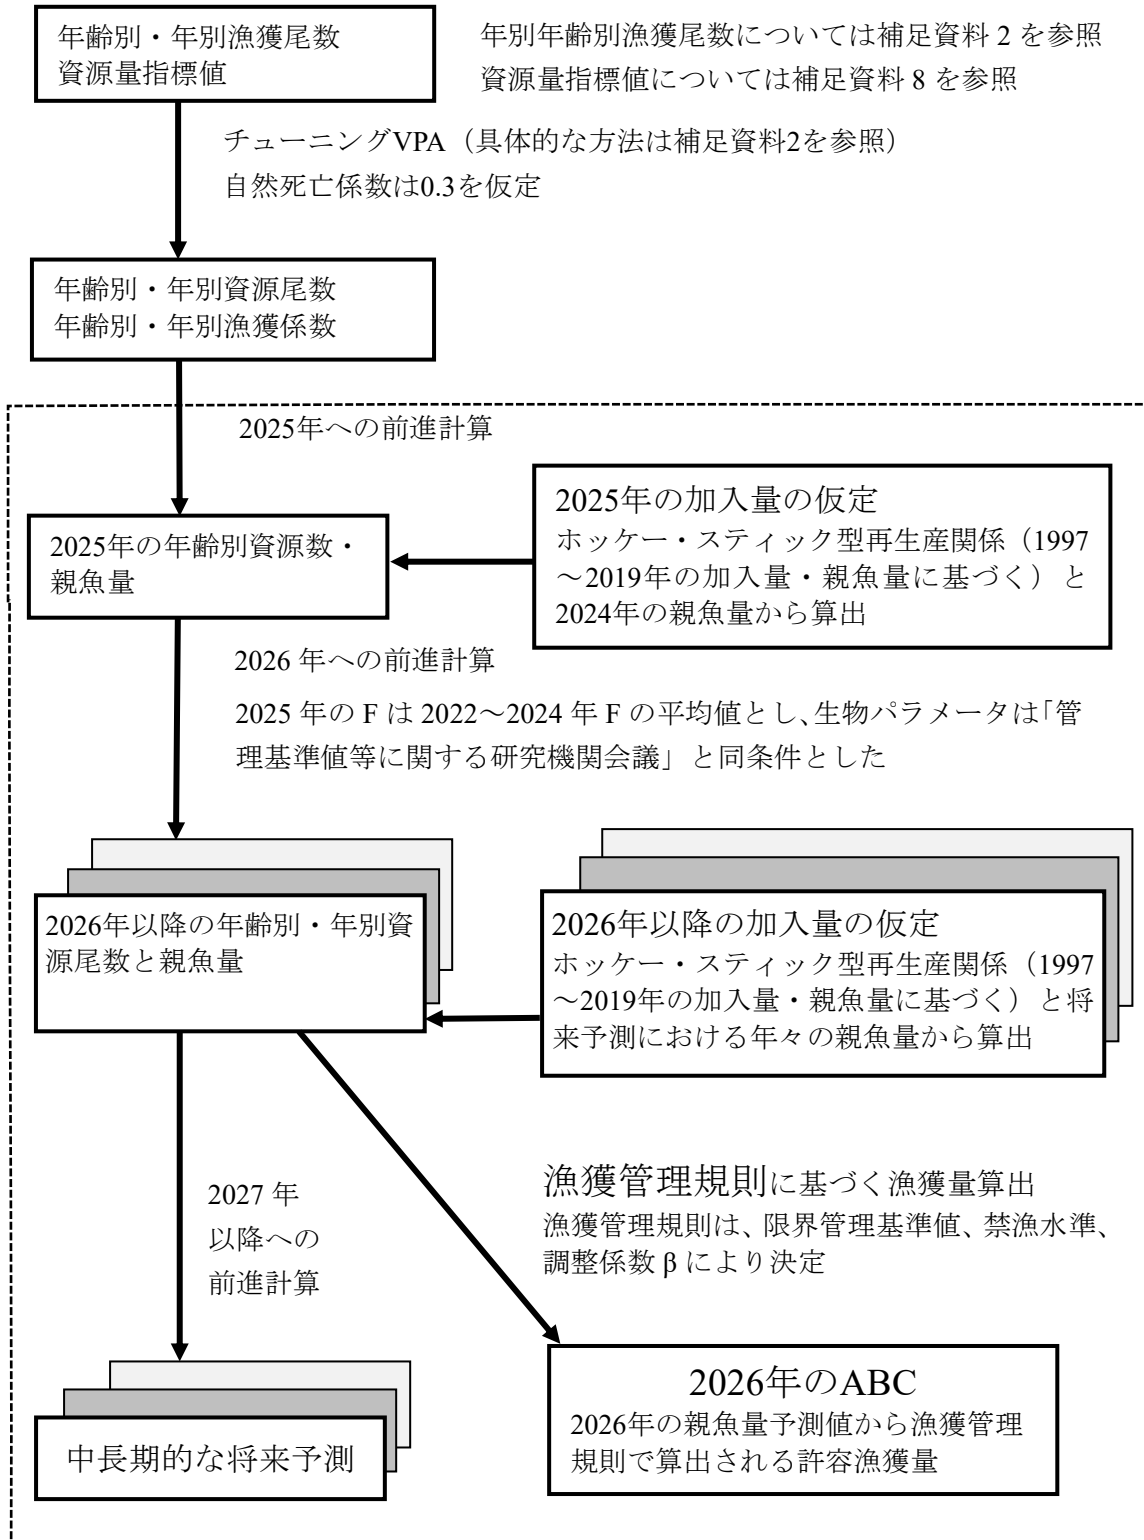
年齢別・年別漁獲尾数
資源量指標値

年別年齢別漁獲尾数については補足資料 2 を参照
資源量指標値については補足資料 8 を参照

チューニングVPA（具体的な方法は補足資料2を参照）
自然死亡係数は0.3を仮定

年齢別・年別資源尾数
年齢別・年別漁獲係数

2025年への前進計算

2025年の年齢別資源数・親魚量

2025年の加入量の仮定
ホッケー・スティック型再生産関係（1997～2019年の加入量・親魚量に基づく）と2024年の親魚量から算出

2026 年への前進計算
2025 年の F は 2022～2024 年 F の平均値とし、生物パラメータは「管理基準値等に関する研究機関会議」と同条件とした

2026年以降の年齢別・年別資源尾数と親魚量

2026年以降の加入量の仮定
ホッケー・スティック型再生産関係（1997～2019年の加入量・親魚量に基づく）と将来予測における年々の親魚量から算出

2027 年以降への前進計算

漁獲管理規則に基づく漁獲量算出
漁獲管理規則は、限界管理基準値、禁漁水準、調整係数 β により決定

中長期的な将来予測

2026年のABC
2026年の親魚量予測値から漁獲管理規則で算出される許容漁獲量